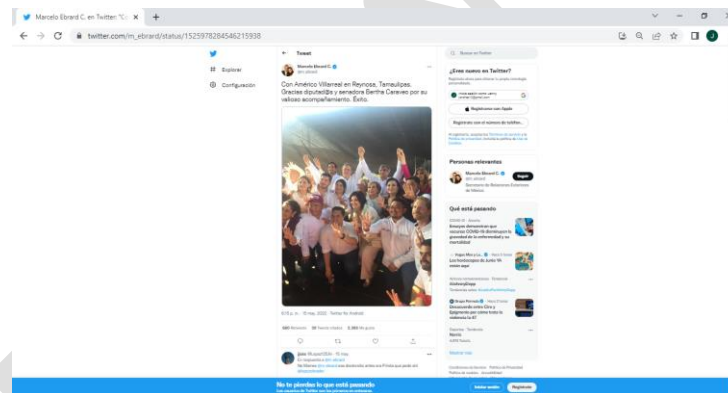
Marcelo Ebrard C. en Twitter: "C... ×

twitter.com/m_ebrard/status/1525978284546215938

Explorar

Configuración

← Tweet

Marcelo Ebrard C.
@m_ebrard

Con Américo Villarreal en Reynosa, Tamaulipas. Gracias diputad@s y senadora Bertha Caraveo por su valioso acompañamiento. Éxito.

6:15 p. m. · 15 may. 2022 · Twitter for Android

Buscar en Twitter

¿Eres nuevo en Twitter?

Regístrate con Apple

Registrarse con el número de teléfono

Personas relevantes

Marcelo Ebrard C.
@m_ebrard

Seguir

Secretario de Relaciones Exteriores de México

Qué está pasando

Mostrar más

No te pierdas lo que está pasando

Iniciar sesión

Regístrate